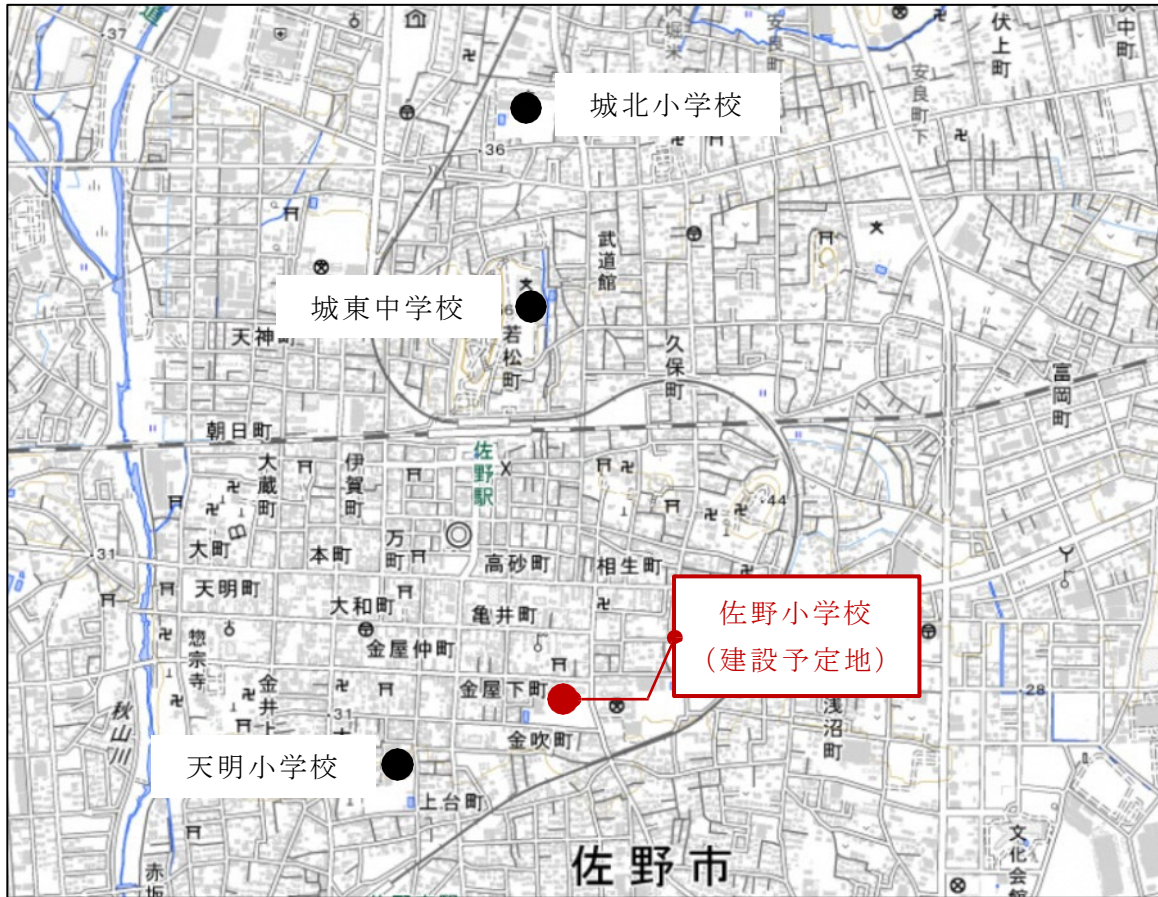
37
安良町
伏上町
中町
城北小学校
36
安良町下
武道館
城東中学校
若松町
天神町
久保町
富岡町
朝日町
佐野駅
大蔵町
伊賀町
44
大町
本町
万町
高砂町
相生町
31
天明町
大和町
亀井町
佐野小学校
(建設予定地)
惣宗寺
金屋仲町
金井上
金屋下町
28
秋山川
31
浅沼町
金吹町
天明小学校
上台町
赤坂
佐野市
文化会館